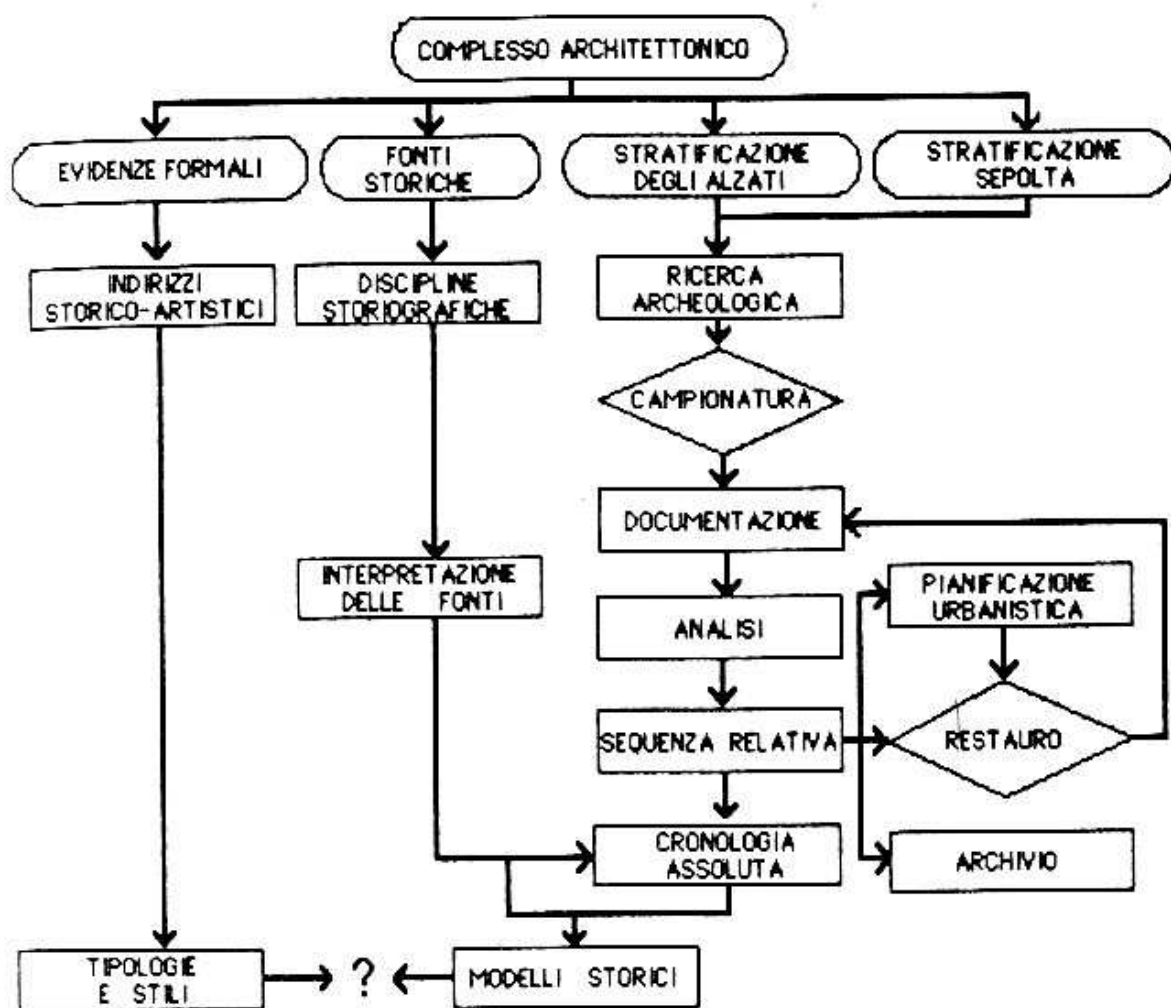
COMPLESSO ARCHITETTONICO

EVIDENZE FORMALI

FONTI STORICHE

STRATIFICAZIONE DEGLI ALZATI

STRATIFICAZIONE SEPOLTA

INDIRIZZI STORICO-ARTISTICI

DISCIPLINE STORIOGRAFICHE

RICERCA ARCHEOLOGICA

CAMPIONATURA

DOCUMENTAZIONE

INTERPRETAZIONE DELLE FONTI

PIANIFICAZIONE URBANISTICA

ANALISI

SEQUENZA RELATIVA

RESTAURO

CRONOLOGIA ASSOLUTA

ARCHIVIO

TIPOLOGIE E STILI

?

MODELLI STORICI